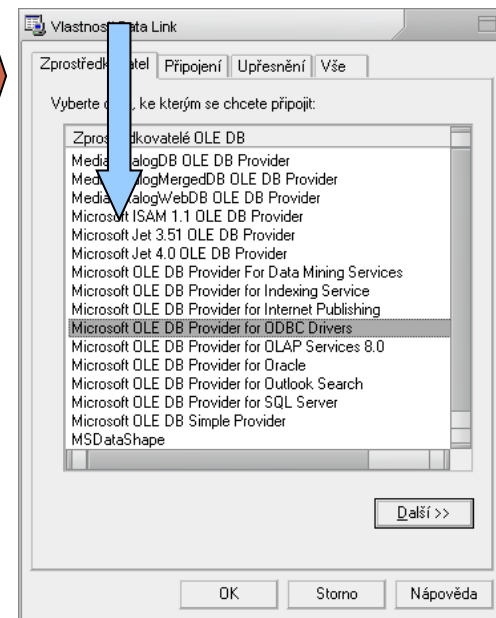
Vlastnost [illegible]ata Link

Zprostředk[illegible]atel | Připojení | Upřesnění | Vše

Vyberte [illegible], ke kterým se chcete připojit:

Zpros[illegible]dkovatelé OLE DB

Media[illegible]alogDB OLE DB Provider
Med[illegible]alogMergedDB OLE DB Provider
Media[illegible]alogWebDB OLE DB Provider
Microso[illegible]t ISAM 1.1 OLE DB Provider
Microsoft Jet 3.51 OLE DB Provider
Microsoft Jet 4.0 OLE DB Provider
Microsoft OLE DB Provider For Data Mining Services
Microsoft OLE DB Provider for Indexing Service
Microsoft OLE DB Provider for Internet Publishing
Microsoft OLE DB Provider for ODBC Drivers
Microsoft OLE DB Provider for OLAP Services 8.0
Microsoft OLE DB Provider for Oracle
Microsoft OLE DB Provider for Outlook Search
Microsoft OLE DB Provider for SQL Server
Microsoft OLE DB Simple Provider
MSDataShape

Další >>

OK | Storno | Nápověda